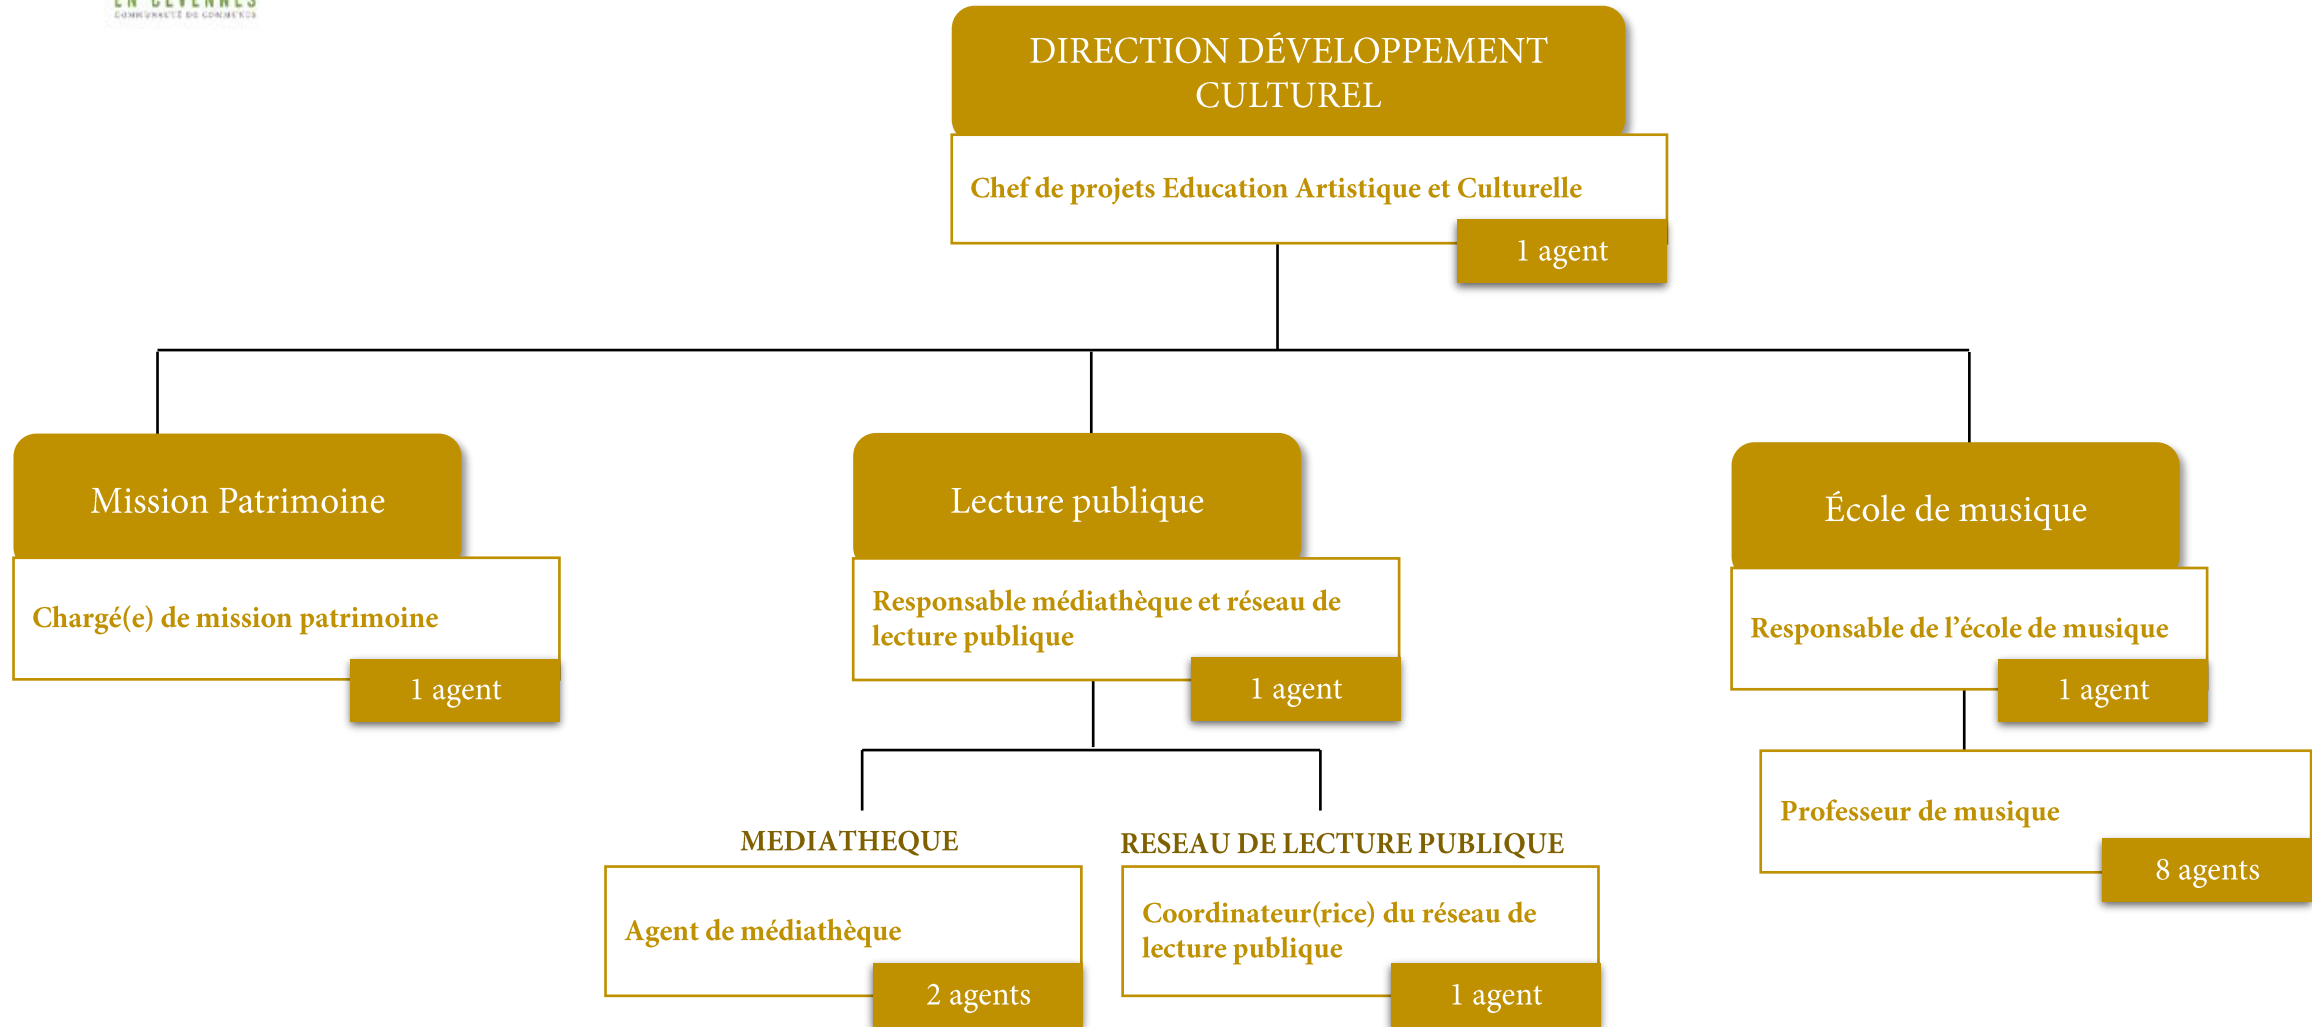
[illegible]

DIRECTION DÉVELOPPEMENT CULTUREL

Chef de projets Education Artistique et Culturelle

1 agent

Mission Patrimoine

Chargé(e) de mission patrimoine

1 agent

Lecture publique

Responsable médiathèque et réseau de lecture publique

1 agent

École de musique

Responsable de l'école de musique

1 agent

MEDIATHEQUE

Agent de médiathèque

2 agents

RESEAU DE LECTURE PUBLIQUE

Coordinateur(rice) du réseau de lecture publique

1 agent

Professeur de musique

8 agents